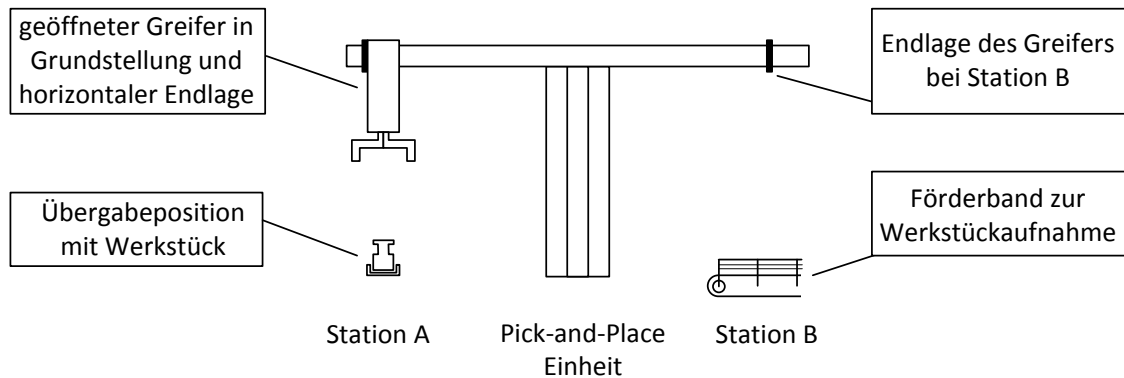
geöffneter Greifer in Grundstellung und horizontaler Endlage

Endlage des Greifers bei Station B

Übergabeposition mit Werkstück

Förderband zur Werkstückaufnahme

Station A

Pick-and-Place Einheit

Station B